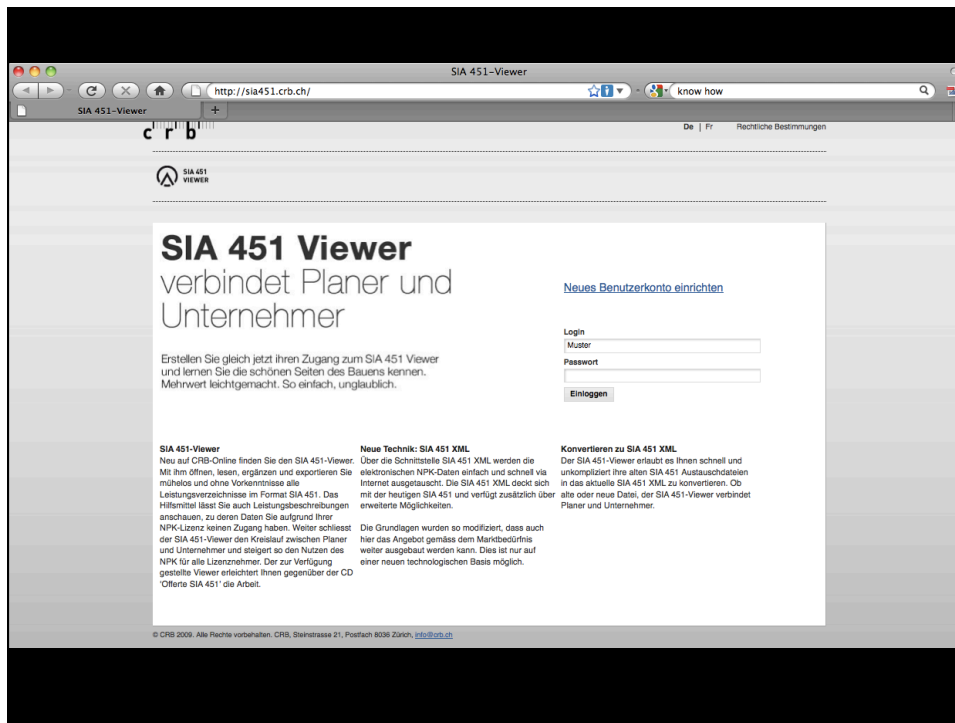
SIA 451–Viewer

http://sia451.crb.ch/

know how

SIA 451–Viewer

+

c r b

De | Fr Rechtliche Bestimmungen

SIA 451 VIEWER

SIA 451 Viewer
verbindet Planer und Unternehmer

Erstellen Sie gleich jetzt ihren Zugang zum SIA 451 Viewer und lernen Sie die schönen Seiten des Bauens kennen. Mehrwert leichtgemacht. So einfach, unglaublich.

Neues Benutzerkonto einrichten

Login
Muster
Passwort

Einloggen

SIA 451-Viewer
Neu auf CRB-Online finden Sie den SIA 451-Viewer. Mit ihm öffnen, lesen, ergänzen und exportieren Sie mühelos und ohne Vorkenntnisse alle Leistungsverzeichnisse im Format SIA 451. Das Hilfsmittel lässt Sie auch Leistungsbeschreibungen anschauen, zu deren Daten Sie aufgrund Ihrer NPK-Lizenz keinen Zugang haben. Weiter schliesst der SIA 451-Viewer den Kreislauf zwischen Planer und Unternehmer und steigert so den Nutzen des NPK für alle Lizenznehmer. Der zur Verfügung gestellte Viewer erleichtert Ihnen gegenüber der CD 'Offerte SIA 451' die Arbeit.

Neue Technik: SIA 451 XML
Über die Schnittstelle SIA 451 XML werden die elektronischen NPK-Daten einfach und schnell via Internet ausgetauscht. Die SIA 451 XML deckt sich mit der heutigen SIA 451 und verfügt zusätzlich über erweiterte Möglichkeiten.

Die Grundlagen wurden so modifiziert, dass auch hier das Angebot gemäss dem Marktbedürfnis weiter ausgebaut werden kann. Dies ist nur auf einer neuen technologischen Basis möglich.

Konvertieren zu SIA 451 XML
Der SIA 451-Viewer erlaubt es Ihnen schnell und unkompliziert ihre alten SIA 451 Austauschdateien in das aktuelle SIA 451 XML zu konvertieren. Ob alte oder neue Datei, der SIA 451-Viewer verbindet Planer und Unternehmer.

© CRB 2009. Alle Rechte vorbehalten. CRB, Steinstrasse 21, Postfach 8036 Zürich, info@crb.ch